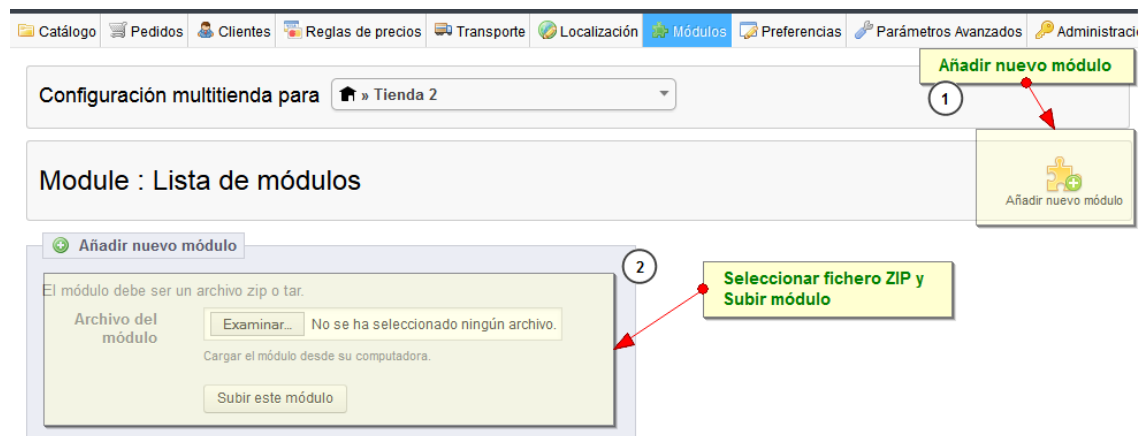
Catálogo Pedidos Clientes Reglas de precios Transporte Localización Módulos Preferencias Parámetros Avanzados Administraci

Añadir nuevo módulo

1

Configuración multitienda para » Tienda 2

Module : Lista de módulos

Añadir nuevo módulo

Añadir nuevo módulo

2

Seleccionar fichero ZIP y Subir módulo

El módulo debe ser un archivo zip o tar.

Archivo del módulo

Examinar... No se ha seleccionado ningún archivo.

Cargar el módulo desde su computadora.

Subir este módulo